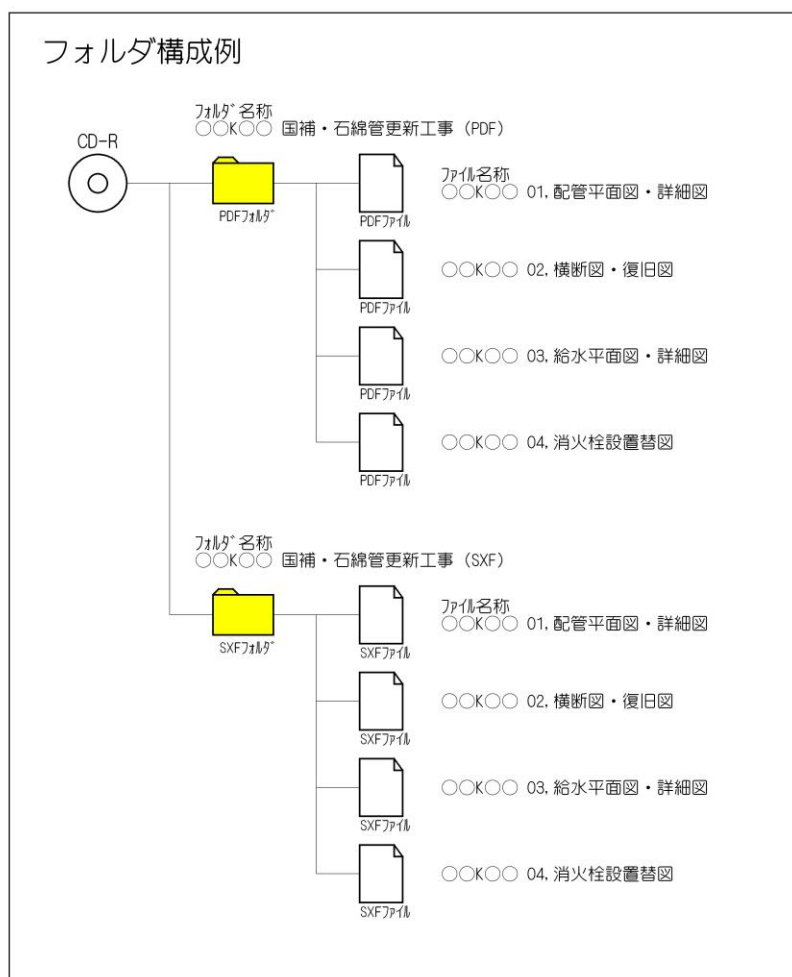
フォルダ構成例

CD-R

ﾌｫﾙﾀﾞ名称
○○K○○ 国補・石綿管更新工事（PDF）

PDFﾌｫﾙﾀﾞ

ﾌｧｲﾙ名称
○○K○○ 01.配管平面図・詳細図
PDFﾌｧｲﾙ

○○K○○ 02.横断図・復旧図
PDFﾌｧｲﾙ

○○K○○ 03.給水平面図・詳細図
PDFﾌｧｲﾙ

○○K○○ 04.消火栓設置替図
PDFﾌｧｲﾙ

ﾌｫﾙﾀﾞ名称
○○K○○ 国補・石綿管更新工事（SXF）

SXFﾌｫﾙﾀﾞ

ﾌｧｲﾙ名称
○○K○○ 01.配管平面図・詳細図
SXFﾌｧｲﾙ

○○K○○ 02.横断図・復旧図
SXFﾌｧｲﾙ

○○K○○ 03.給水平面図・詳細図
SXFﾌｧｲﾙ

○○K○○ 04.消火栓設置替図
SXFﾌｧｲﾙ